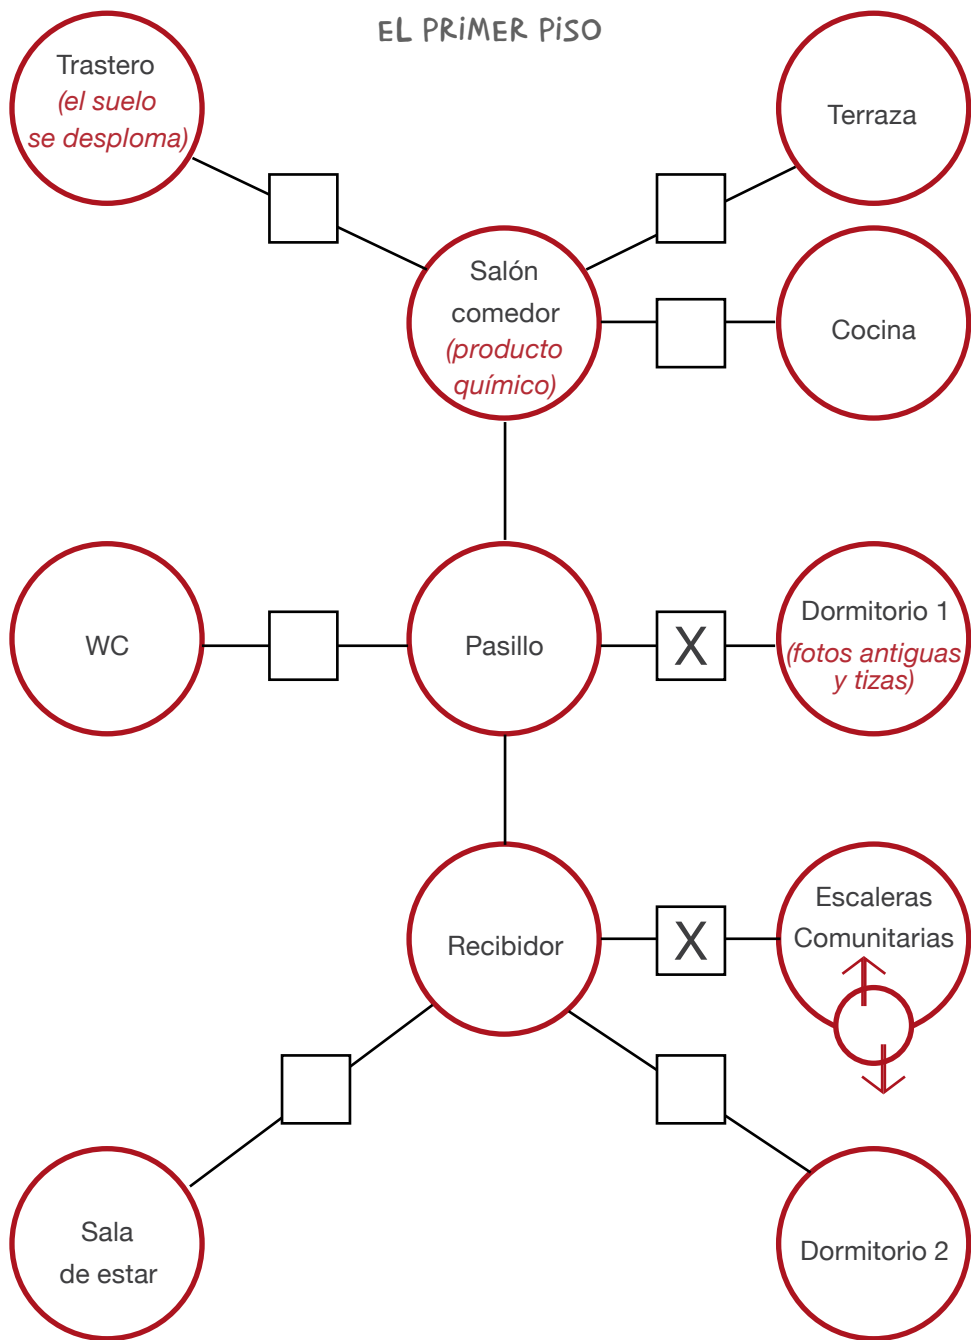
EL PRIMER PISO

Trastero
(el suelo se desploma)

Terraza

Salón comedor
(producto químico)

Cocina

WC

Pasillo

X

Dormitorio 1
(fotos antiguas y tizas)

Recibidor

X

Escaleras Comunitarias

Sala de estar

Dormitorio 2